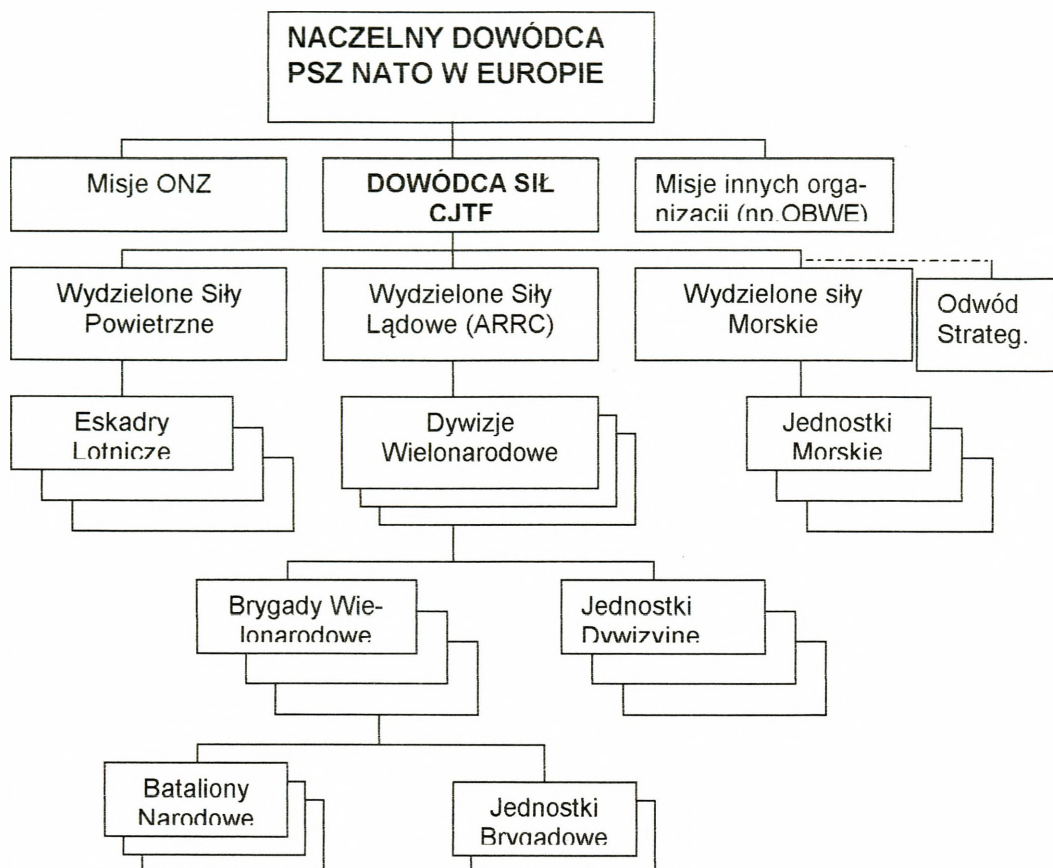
NACZELNY DOWÓDCA PSZ NATO W EUROPIE

Misje ONZ

DOWÓDCA SIŁ CJTF

Misje innych organizacji (np.OBWE)

Wydzielone Siły Powietrzne

Wydzielone Siły Lądowe (ARRC)

Wydzielone siły Morskie

Odwód Strateg.

Eskadry Lotnicze

Dywizje Wielonarodowe

Jednostki Morskie

Brygady Wielonarodowe

Jednostki Dywizyjne

Bataliony Narodowe

Jednostki Brygadowe